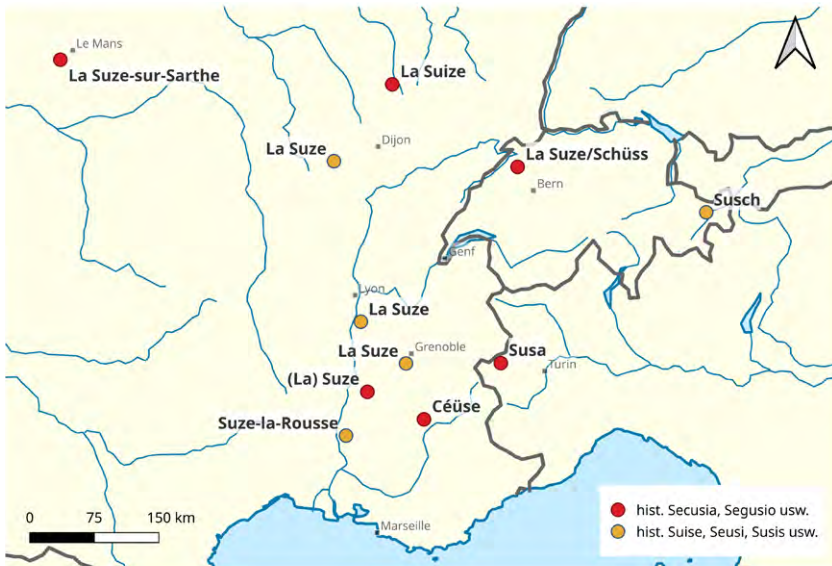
Le Mans
La Suze-sur-Sarthe
La Suize
La Suze
Dijon
La Suze/Schüss
Bern
Susch
Genf
Lyon
La Suze
La Suze
Grenoble
Susa
Turin
(La) Suze
Céüse
Suze-la-Rousse
Marseille
0 75 150 km
hist. Secusia, Segusio usw.
hist. Suise, Seusi, Susis usw.